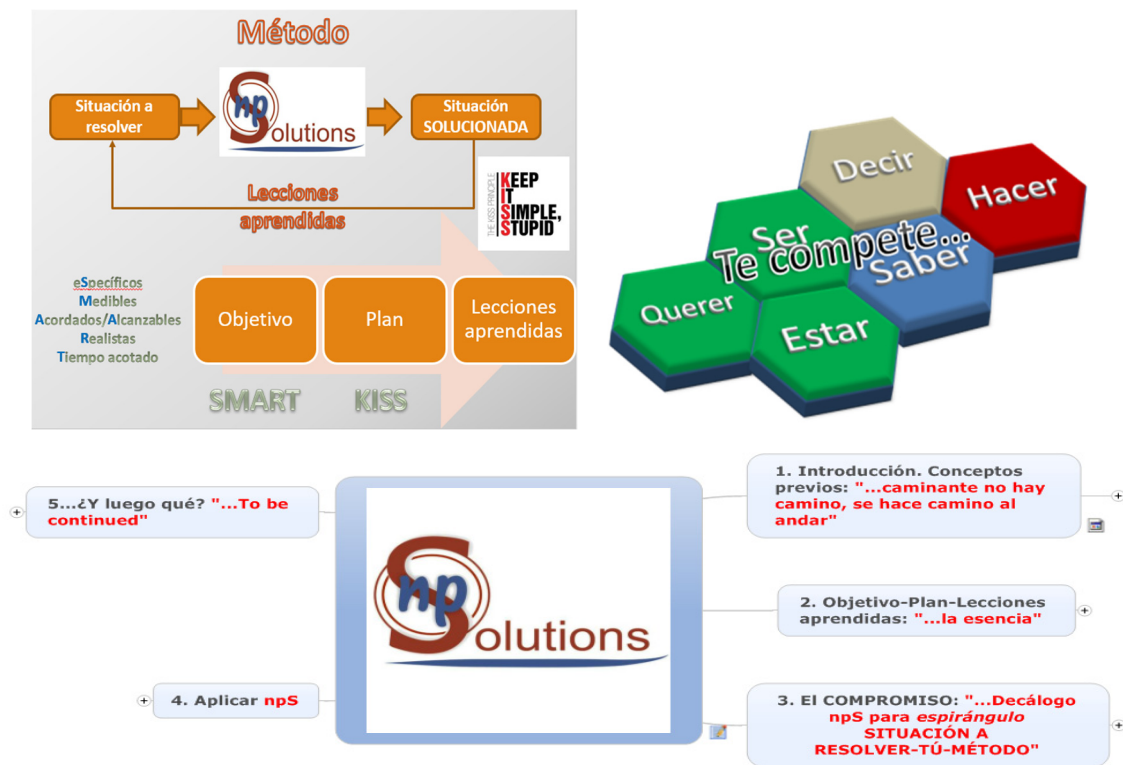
Método

Situación a resolver

npSolutions

Situación SOLUCIONADA

Lecciones aprendidas

THE KISS PRINCIPLE
KEEP
IT
SIMPLE,
STUPID

eSpecíficos
Medibles
Acordados/Alcanzables
Realistas
Tiempo acotado

Objetivo

Plan

Lecciones aprendidas

SMART

KISS

Decir

Hacer

Ser

Te compete...

Saber

Querer

Estar

5...¿Y luego qué? "...To be continued"

npSolutions

1. Introducción. Conceptos previos: "...caminante no hay camino, se hace camino al andar"

2. Objetivo-Plan-Lecciones aprendidas: "...la esencia"

4. Aplicar npS

3. El COMPROMISO: "...Decálogo npS para espirángulo SITUACIÓN A RESOLVER-TÚ-MÉTODO"